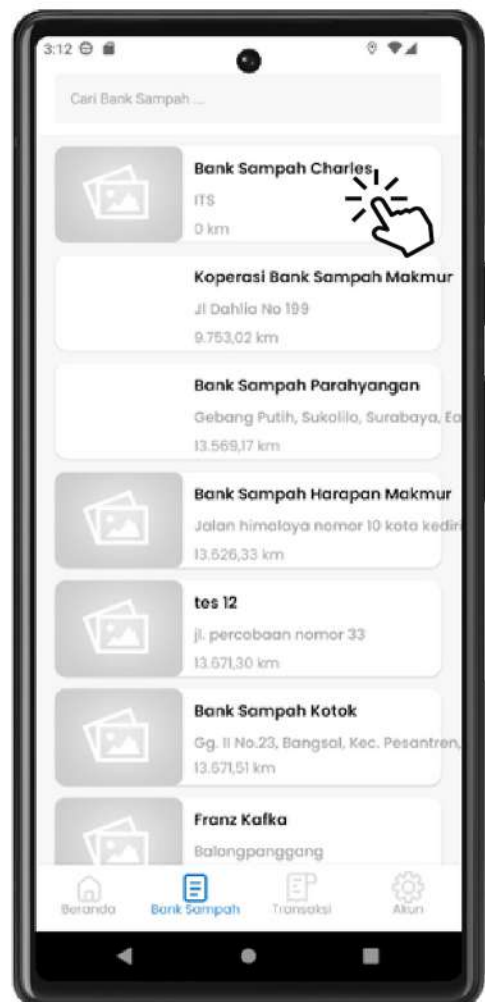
3:12

Cari Bank Sampah ...

Bank Sampah Charles
ITS
0 km

Koperasi Bank Sampah Makmur
Jl Dahlia No 199
9.753,02 km

Bank Sampah Parahyangan
Gebang Putih, Sukolilo, Surabaya, Ea
13.569,17 km

Bank Sampah Harapan Makmur
Jalan himalaya nomor 10 kota kedir
13.626,33 km

tes 12
jl. percobaan nomor 33
13.671,30 km

Bank Sampah Kotok
Gg. II No.23, Bangsal, Kec. Pesantren,
13.671,51 km

Franz Kafka
Balongpanggang

Beranda Bank Sampah Transaksi Akun